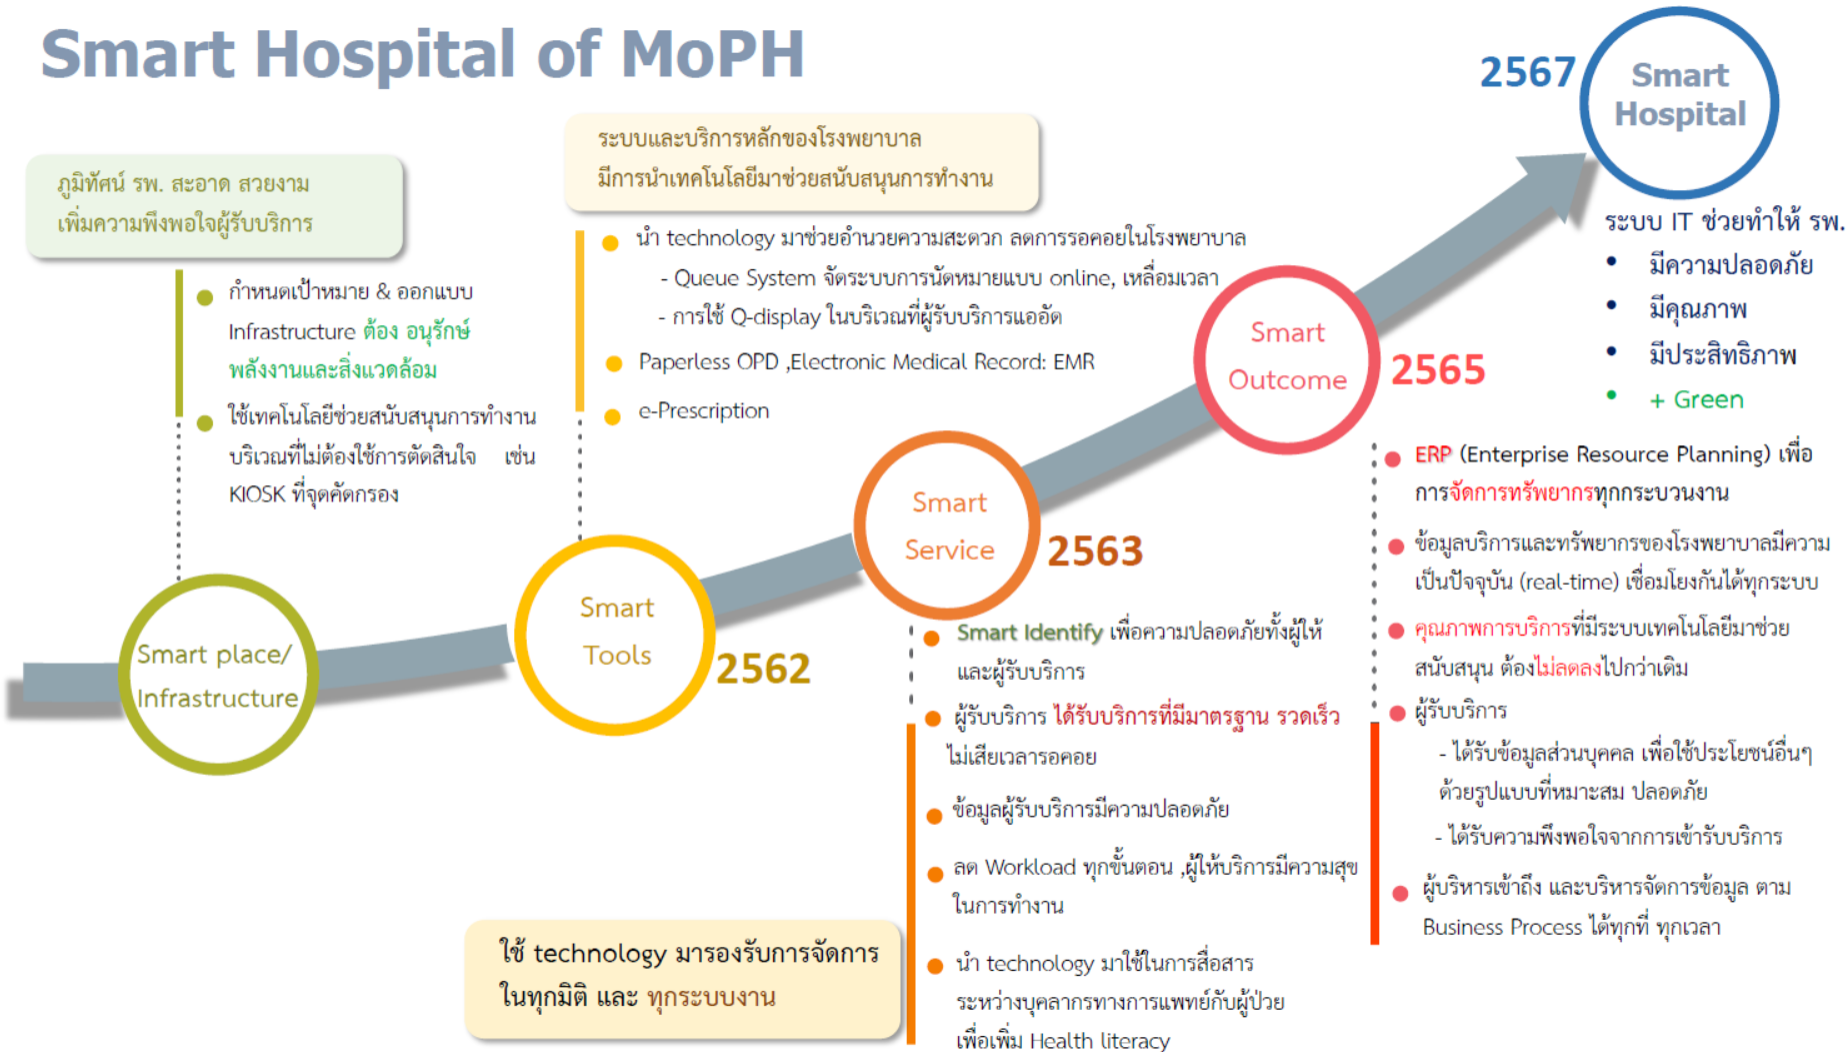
Smart Hospital of MoPH

ภูมิทัศน์ รพ. สะอาด สวยงาม เพิ่มความพึงพอใจผู้รับบริการ

- กำหนดเป้าหมาย & ออกแบบ Infrastructure ต้อง อนุรักษ์พลังงานและสิ่งแวดล้อม
- ใช้เทคโนโลยีช่วยสนับสนุนการทำงาน บริเวณที่ไม่ต้องใช้การตัดสินใจ เช่น KIOSK ที่จุดคัดกรอง

Smart place/ Infrastructure

ระบบและบริการหลักของโรงพยาบาล มีการนำเทคโนโลยีมาช่วยสนับสนุนการทำงาน

- นำ technology มาช่วยอำนวยความสะดวก ลดการรอคอยในโรงพยาบาล
 - Queue System จัดระบบการนัดหมายแบบ online, เหลื่อมเวลา
 - การใช้ Q-display ในบริเวณที่ผู้รับบริการแออัด
- Paperless OPD ,Electronic Medical Record: EMR
- e-Prescription

Smart Tools
2562

ใช้ technology มารองรับการจัดการ ในทุกมิติ และ ทุกระบบงาน

Smart Service
2563

- Smart Identify เพื่อความปลอดภัยทั้งผู้ให้และผู้รับบริการ
- ผู้รับบริการ ได้รับบริการที่มีมาตรฐาน รวดเร็ว ไม่เสียเวลารอคอย
- ข้อมูลผู้รับบริการมีความปลอดภัย
- ลด Workload ทุกขั้นตอน ,ผู้ให้บริการมีความสุขในการทำงาน
- นำ technology มาใช้ในการสื่อสาร ระหว่างบุคลากรทางการแพทย์กับผู้ป่วย เพื่อเพิ่ม Health literacy

Smart Outcome
2565

- ERP (Enterprise Resource Planning) เพื่อการจัดการทรัพยากรทุกกระบวนงาน
- ข้อมูลบริการและทรัพยากรของโรงพยาบาลมีความเป็นปัจจุบัน (real-time) เชื่อมโยงกันได้ทุกระบบ
- คุณภาพการบริการที่มีระบบเทคโนโลยีมาช่วยสนับสนุน ต้องไม่ลดลงไปกว่าเดิม
- ผู้รับบริการ
 - ได้รับข้อมูลส่วนบุคคล เพื่อใช้ประโยชน์อื่นๆ ด้วยรูปแบบที่เหมาะสม ปลอดภัย
 - ได้รับความพึงพอใจจากการเข้ารับบริการ
- ผู้บริหารเข้าถึง และบริหารจัดการข้อมูล ตาม Business Process ได้ทุกที่ ทุกเวลา

2567
Smart Hospital

ระบบ IT ช่วยทำให้ รพ.
- มีความปลอดภัย
- มีคุณภาพ
- มีประสิทธิภาพ
- + Green